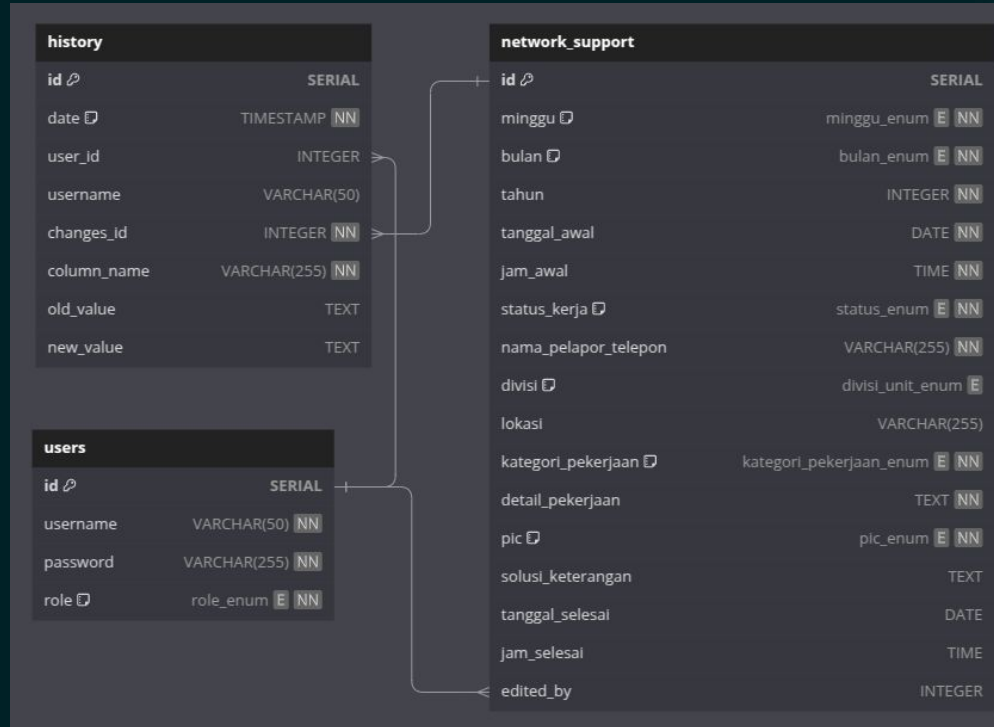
history

| id | SERIAL |
|---|---|
| date | TIMESTAMP NN |
| user_id | INTEGER |
| username | VARCHAR(50) |
| changes_id | INTEGER NN |
| column_name | VARCHAR(255) NN |
| old_value | TEXT |
| new_value | TEXT |

users

| id | SERIAL |
|---|---|
| username | VARCHAR(50) NN |
| password | VARCHAR(255) NN |
| role | role_enum E NN |

network_support

| id | SERIAL |
|---|---|
| minggu | minggu_enum E NN |
| bulan | bulan_enum E NN |
| tahun | INTEGER NN |
| tanggal_awal | DATE NN |
| jam_awal | TIME NN |
| status_kerja | status_enum E NN |
| nama_pelapor_telepon | VARCHAR(255) NN |
| divisi | divisi_unit_enum E |
| lokasi | VARCHAR(255) |
| kategori_pekerjaan | kategori_pekerjaan_enum E NN |
| detail_pekerjaan | TEXT NN |
| pic | pic_enum E NN |
| solusi_keterangan | TEXT |
| tanggal_selesai | DATE |
| jam_selesai | TIME |
| edited_by | INTEGER |